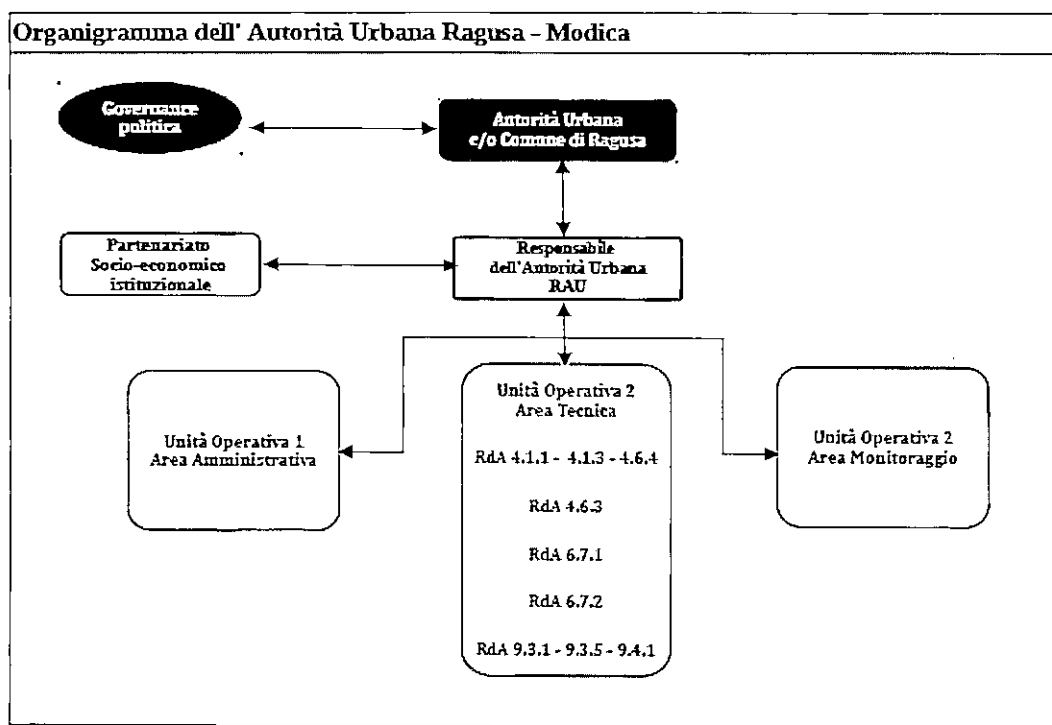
Organigramma dell' Autorità Urbana Ragusa - Modica

Governance politica

Autorità Urbana c/o Comune di Ragusa

Partenariato Socio-economico istituzionale

Responsabile dell'Autorità Urbana RAU

Unità Operativa 1 Area Amministrativa

Unità Operativa 2 Area Tecnica

RdA 4.1.1 - 4.1.3 - 4.6.4

RdA 4.6.3

RdA 6.7.1

RdA 6.7.2

RdA 9.3.1 - 9.3.5 - 9.4.1

Unità Operativa 2 Area Monitoraggio